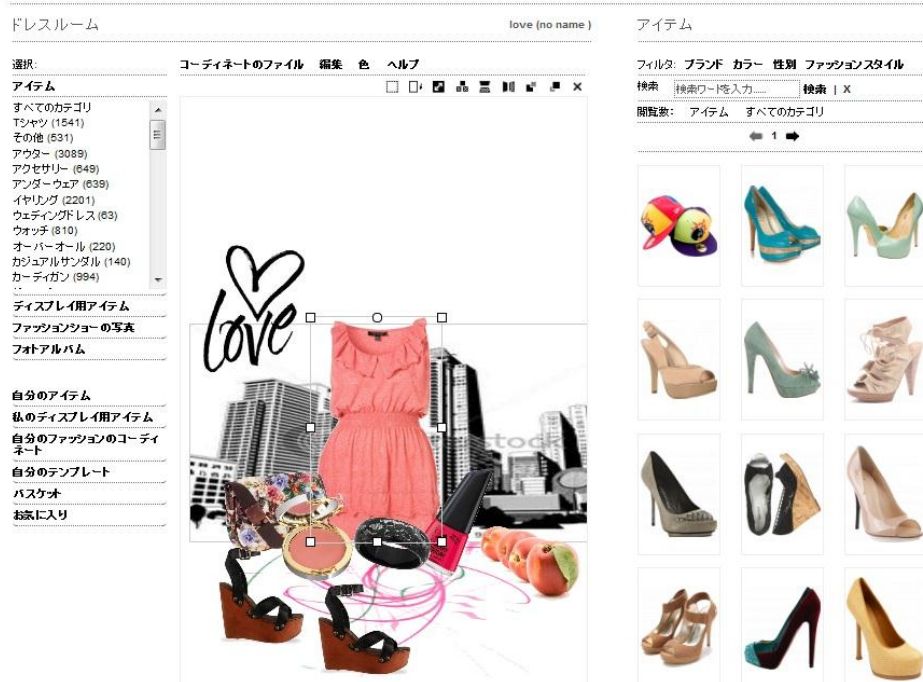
ドレスルーム

love (no name )

選択:

アイテム

すべてのカテゴリ
Tシャツ (1541)
その他 (531)
アウター (3089)
アクセサリー (649)
アンダーウェア (639)
イヤリング (2201)
ウェディングドレス (63)
ウォッチ (810)
オーバーオール (220)
カジュアルサンダル (140)
カーディガン (994)

ディスプレイ用アイテム
ファッションショーの写真
フォトアルバム

自分のアイテム
私のディスプレイ用アイテム
自分のファッションのコーディネート
自分のテンプレート
バスケット
お気に入り

コーディネートのファイル 編集 色 ヘルプ

love

アイテム

フィルタ: ブランド カラー 性別 ファッションスタイル

検索 検索ワードを入力.... 検索 | X

閲覧数: アイテム すべてのカテゴリ

1